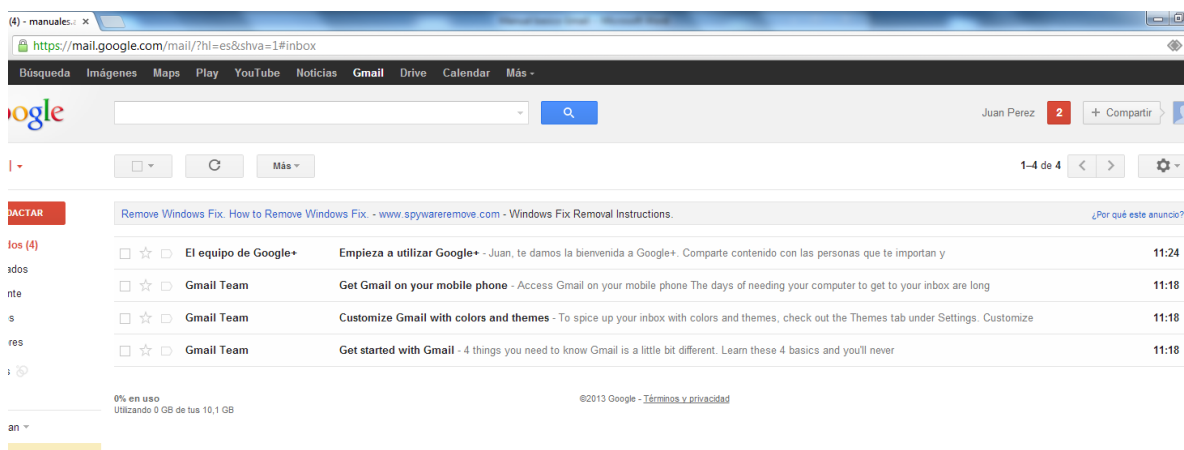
(4) - manuales.c ×

https://mail.google.com/mail/?hl=es&shva=1#inbox

Búsqueda Imágenes Maps Play YouTube Noticias Gmail Drive Calendar Más

ogle

Juan Perez 2 + Compartir

Más

1–4 de 4

DACTAR

Remove Windows Fix. How to Remove Windows Fix. - www.spywareremove.com - Windows Fix Removal Instructions.

¿Por qué este anuncio?

dos (4)

ados

nte

s

res

an

| | | |
|---|---|---|
| El equipo de Google+ | Empieza a utilizar Google+ - Juan, te damos la bienvenida a Google+. Comparte contenido con las personas que te importan y | 11:24 |
| Gmail Team | Get Gmail on your mobile phone - Access Gmail on your mobile phone The days of needing your computer to get to your inbox are long | 11:18 |
| Gmail Team | Customize Gmail with colors and themes - To spice up your inbox with colors and themes, check out the Themes tab under Settings. Customize | 11:18 |
| Gmail Team | Get started with Gmail - 4 things you need to know Gmail is a little bit different. Learn these 4 basics and you'll never | 11:18 |

0% en uso
Utilizando 0 GB de tus 10,1 GB

©2013 Google - Términos y privacidad